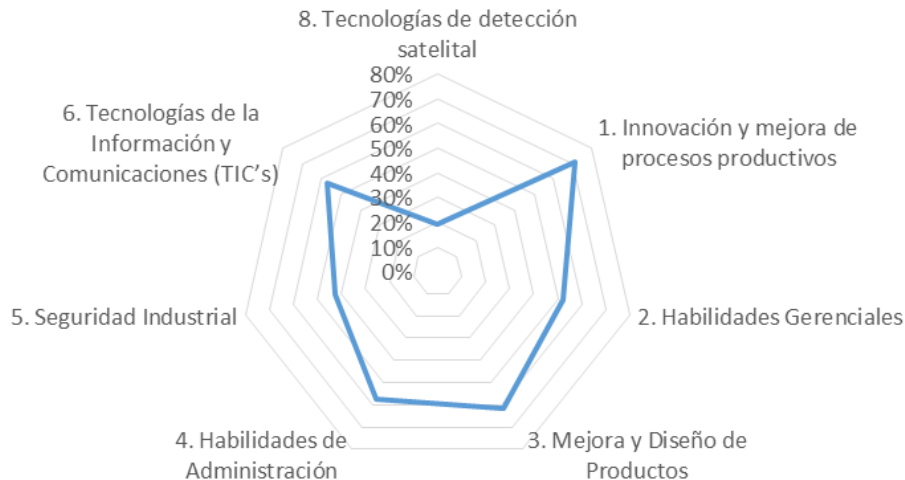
8. Tecnologías de detección satelital

80%
70%
60%
50%
40%
30%
20%
10%
0%

1. Innovación y mejora de procesos productivos

2. Habilidades Gerenciales

3. Mejora y Diseño de Productos

4. Habilidades de Administración

5. Seguridad Industrial

6. Tecnologías de la Información y Comunicaciones (TIC's)